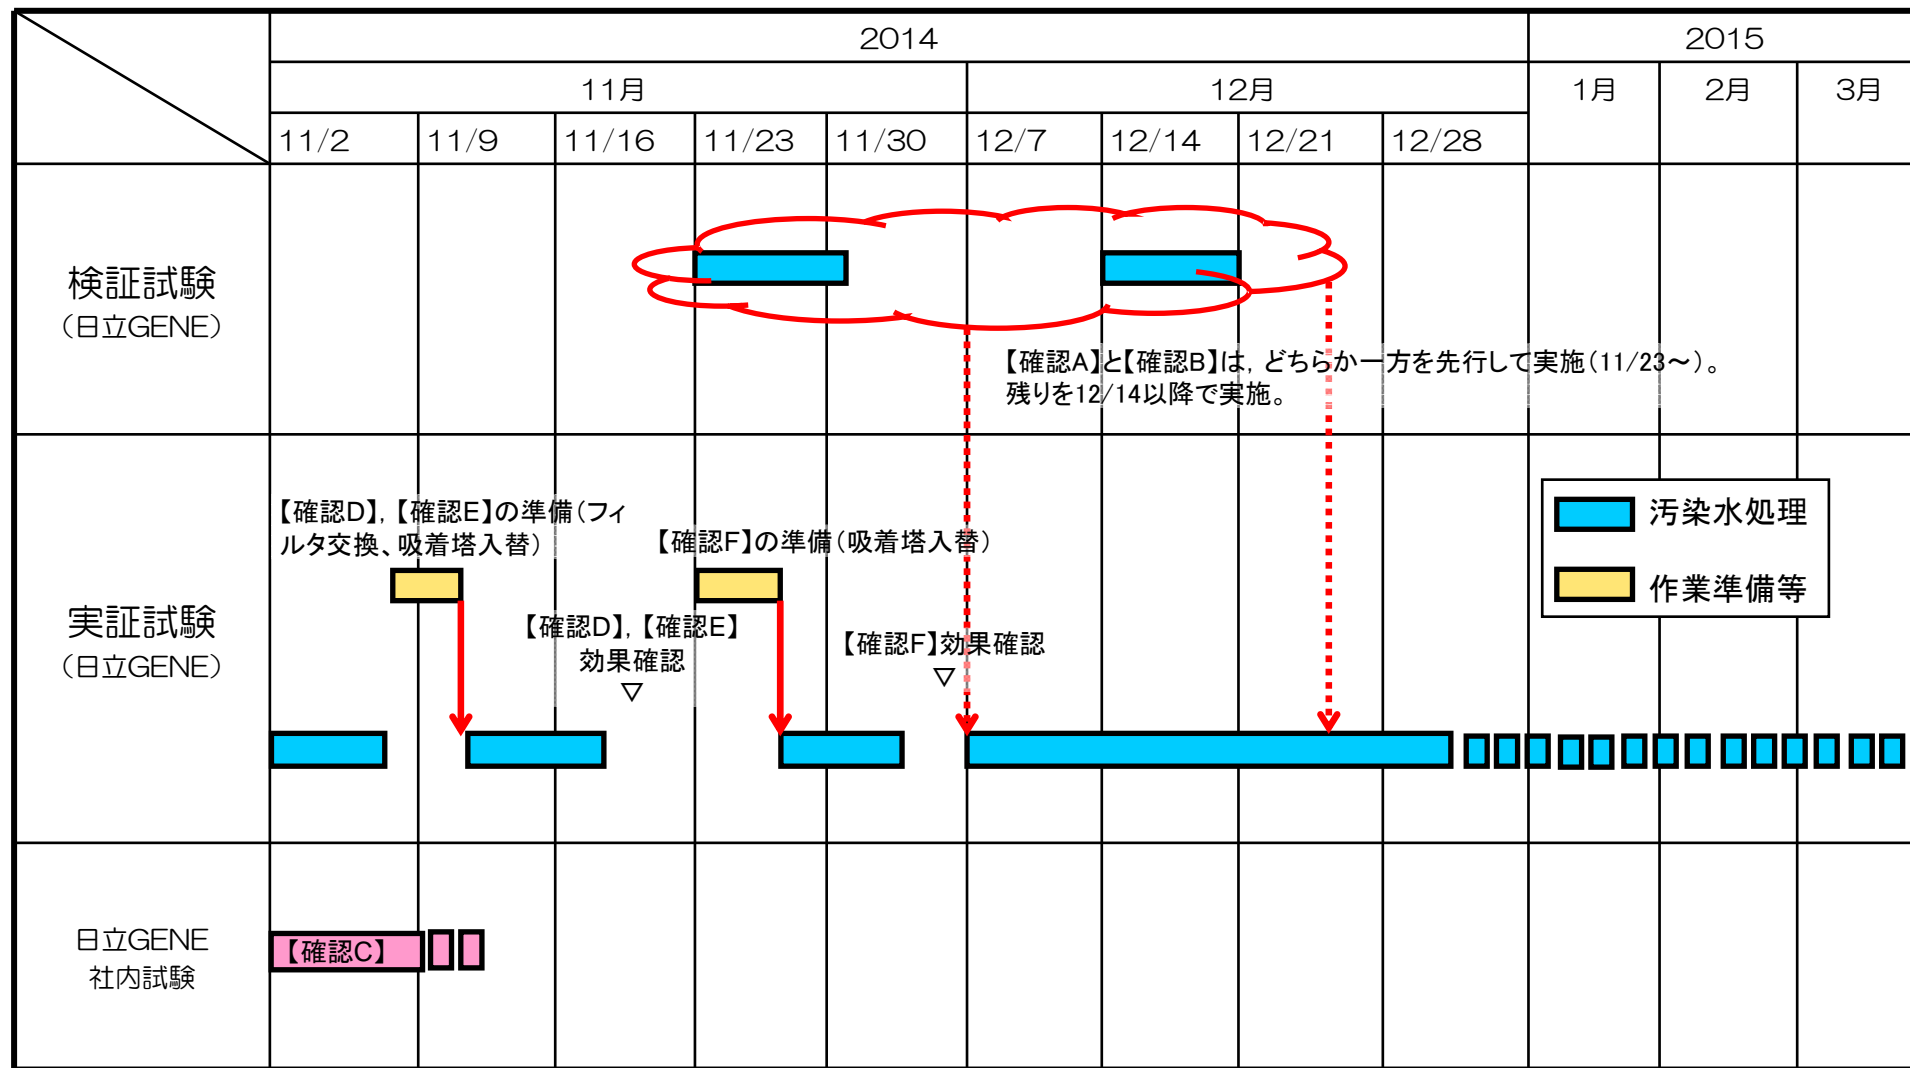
| | 2014 | | | | | | | | | 2015 | | |
|---|---|---|---|---|---|---|---|---|---|---|---|---|
| | 11月 | | | | | 12月 | | | | 1月 | 2月 | 3月 |
| | 11/2 | 11/9 | 11/16 | 11/23 | 11/30 | 12/7 | 12/14 | 12/21 | 12/28 | | | |
| 検証試験（日立GENE） | | | | | | | | | | | | |
| 実証試験（日立GENE） | | | | | | | | | | | | |
| 日立GENE 社内試験 | 【確認C】 | | | | | | | | | | | |

【確認A】と【確認B】は，どちらか一方を先行して実施（11/23～）。残りを12/14以降で実施。

【確認D】，【確認E】の準備（フィルタ交換、吸着塔入替）

【確認F】の準備（吸着塔入替）

【確認D】，【確認E】効果確認

【確認F】効果確認

汚染水処理

作業準備等